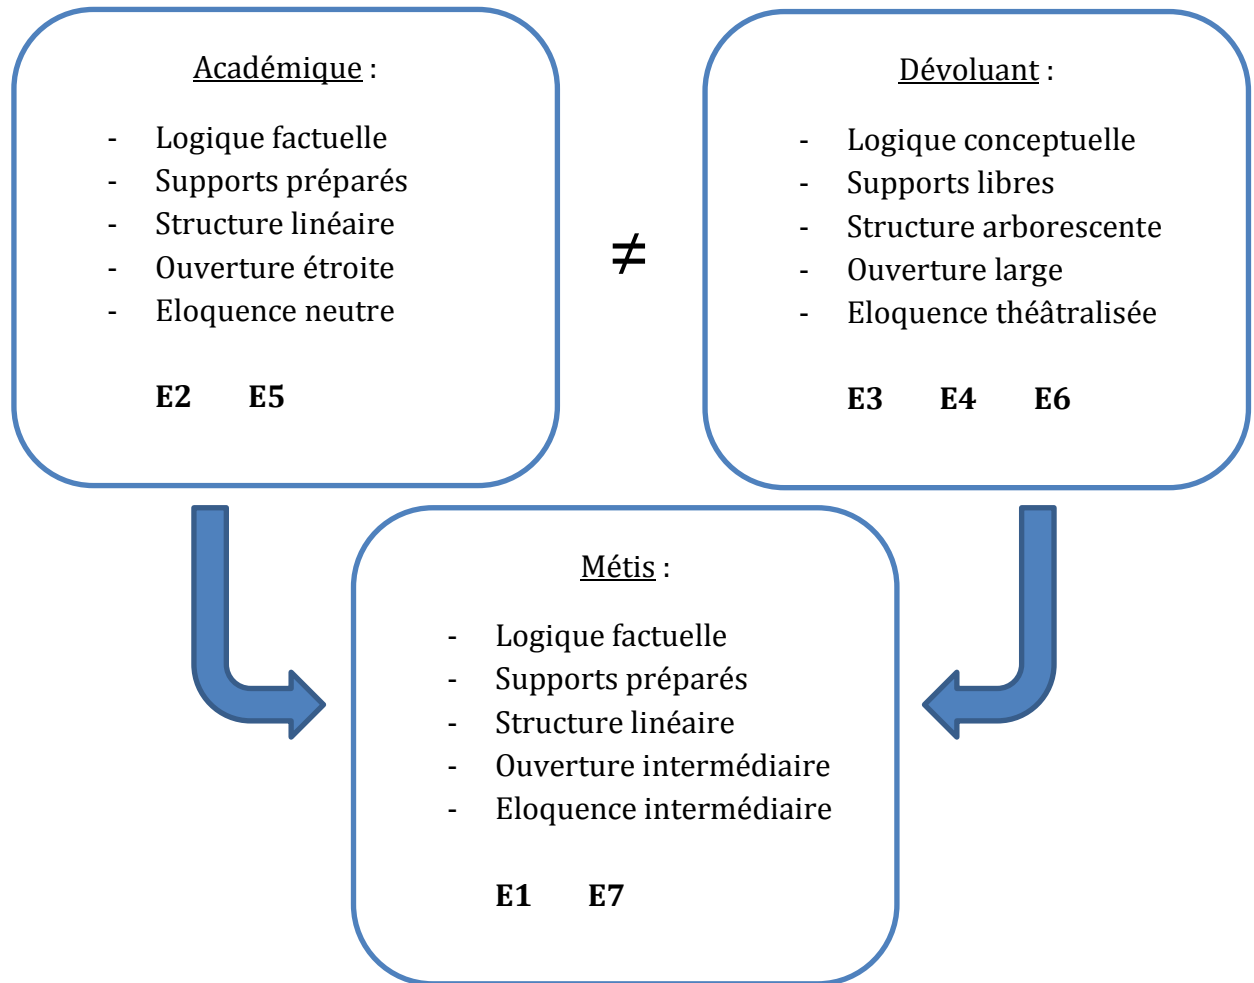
Académique :

- Logique factuelle
- Supports préparés
- Structure linéaire
- Ouverture étroite
- Eloquence neutre

E2 E5

$\neq$

Dévoluant :

- Logique conceptuelle
- Supports libres
- Structure arborescente
- Ouverture large
- Eloquence théâtralisée

E3 E4 E6

Métis :

- Logique factuelle
- Supports préparés
- Structure linéaire
- Ouverture intermédiaire
- Eloquence intermédiaire

E1 E7